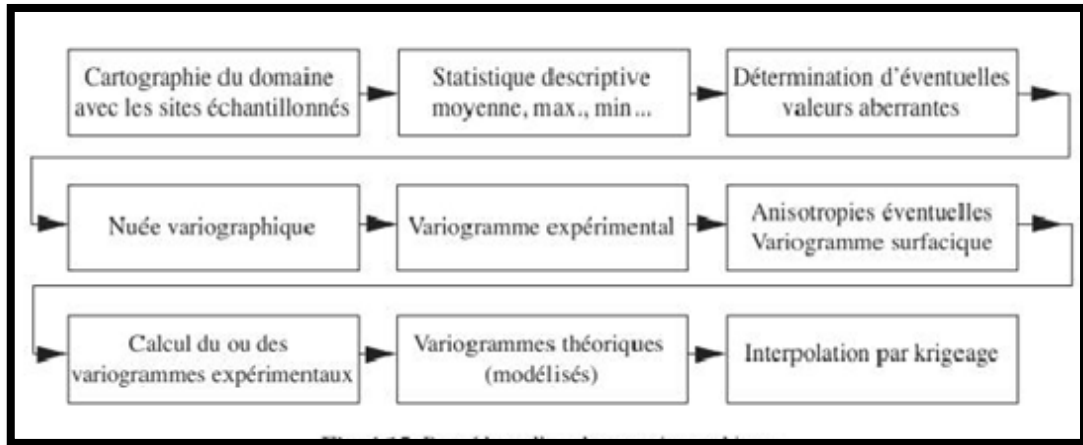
Cartographie du domaine avec les sites échantillonnés

Statistique descriptive moyenne, max., min ...

Détermination d'éventuelles valeurs aberrantes

Nuée variographique

Variogramme expérimental

Anisotropies éventuelles Variogramme surfacique

Calcul du ou des variogrammes expérimentaux

Variogrammes théoriques (modélisés)

Interpolation par krigeage

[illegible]